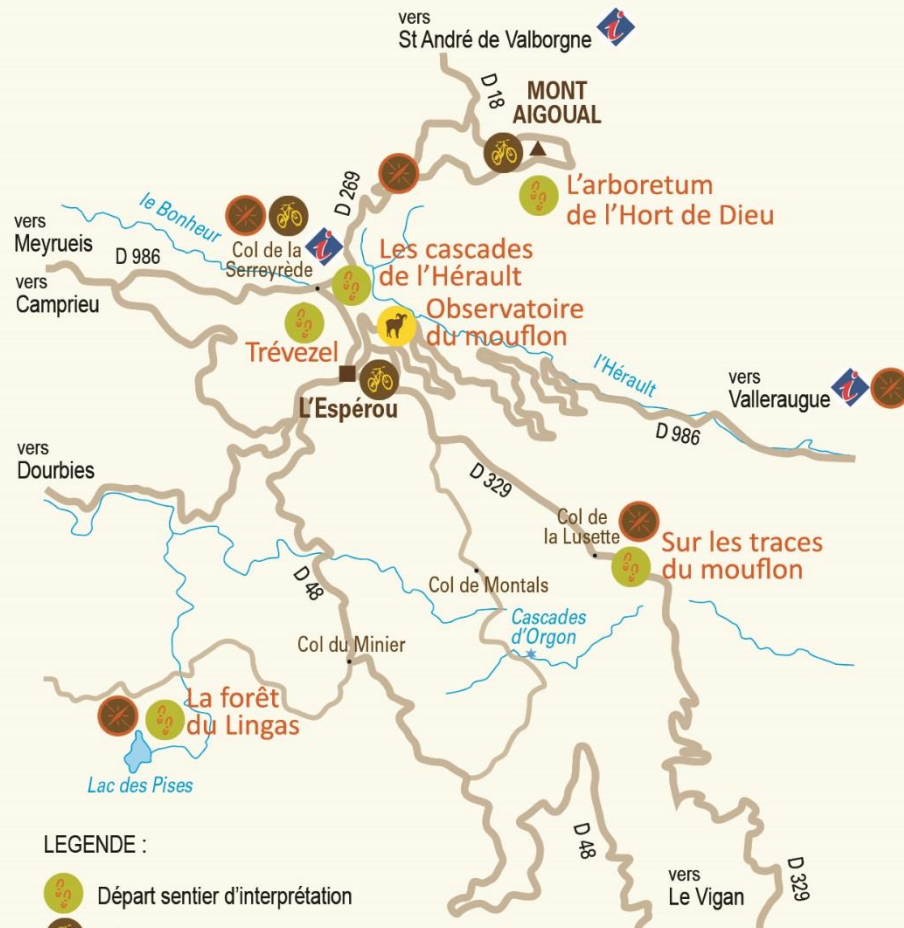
vers
St André de Valborgne

D 18

MONT
AIGOUAL

L'arboretum
de l'Hort de Dieu

D 269

le Bonheur

vers
Meyrueis

D 986

Col de la
Serreyrède

Les cascades
de l'Hérault

vers
Camprieu

Observatoire
du mouflon

Trévezel

L'Espérou

l'Hérault

vers
Valleraugue

D 986

vers
Dourbies

D 329

Col de
la Lusette

Sur les traces
du mouflon

D 48

Col de Montals

Cascades
d'Orgon

Col du Minier

La forêt
du Lingas

Lac des Pises

D 48

vers
Le Vigan

D 329

LEGENDE :

Départ sentier d'interprétation